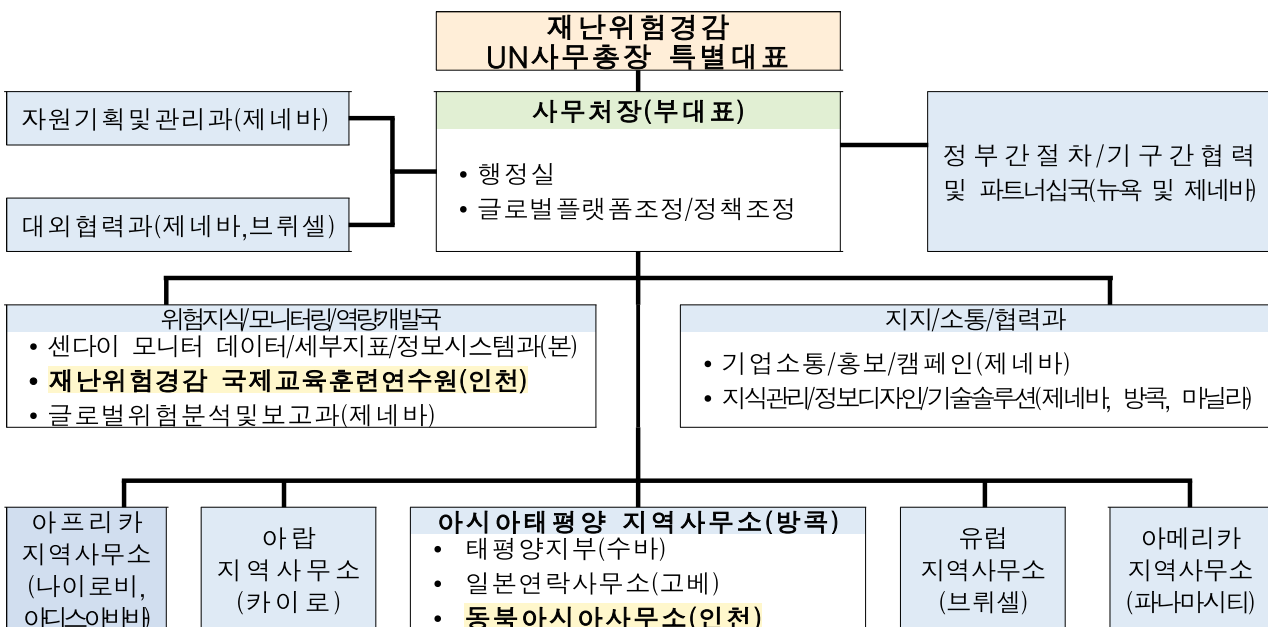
재난위험경감
UN사무총장 특별대표

자원기획및관리과(제네바)

대외협력과(제네바,브뤼셀)

사무처장(부대표)

• 행정실
• 글로벌플랫폼조정/정책조정

정부간절차/기구간협력 및 파트너십국(뉴욕 및 제네바)

위험지식/모니터링/역량개발국
• 센다이 모니터 데이터/세부지표/정보시스템과(본)
• 재난위험경감 국제교육훈련연수원(인천)
• 글로벌위험분석및보고과(제네바)

지지/소통/협력과
• 기업소통/홍보/캠페인(제네바)
• 지식관리/정보디자인/기술솔루션(제네바, 방콕, 마닐라)

아프리카 지역사무소 (나이로비, 아디스아바바)

아랍 지역사무소 (카이로)

아시아태평양 지역사무소(방콕)
• 태평양지부(수바)
• 일본연락사무소(고베)
• 동북아시아사무소(인천)

유럽 지역사무소 (브뤼셀)

아메리카 지역사무소 (파나마시티)